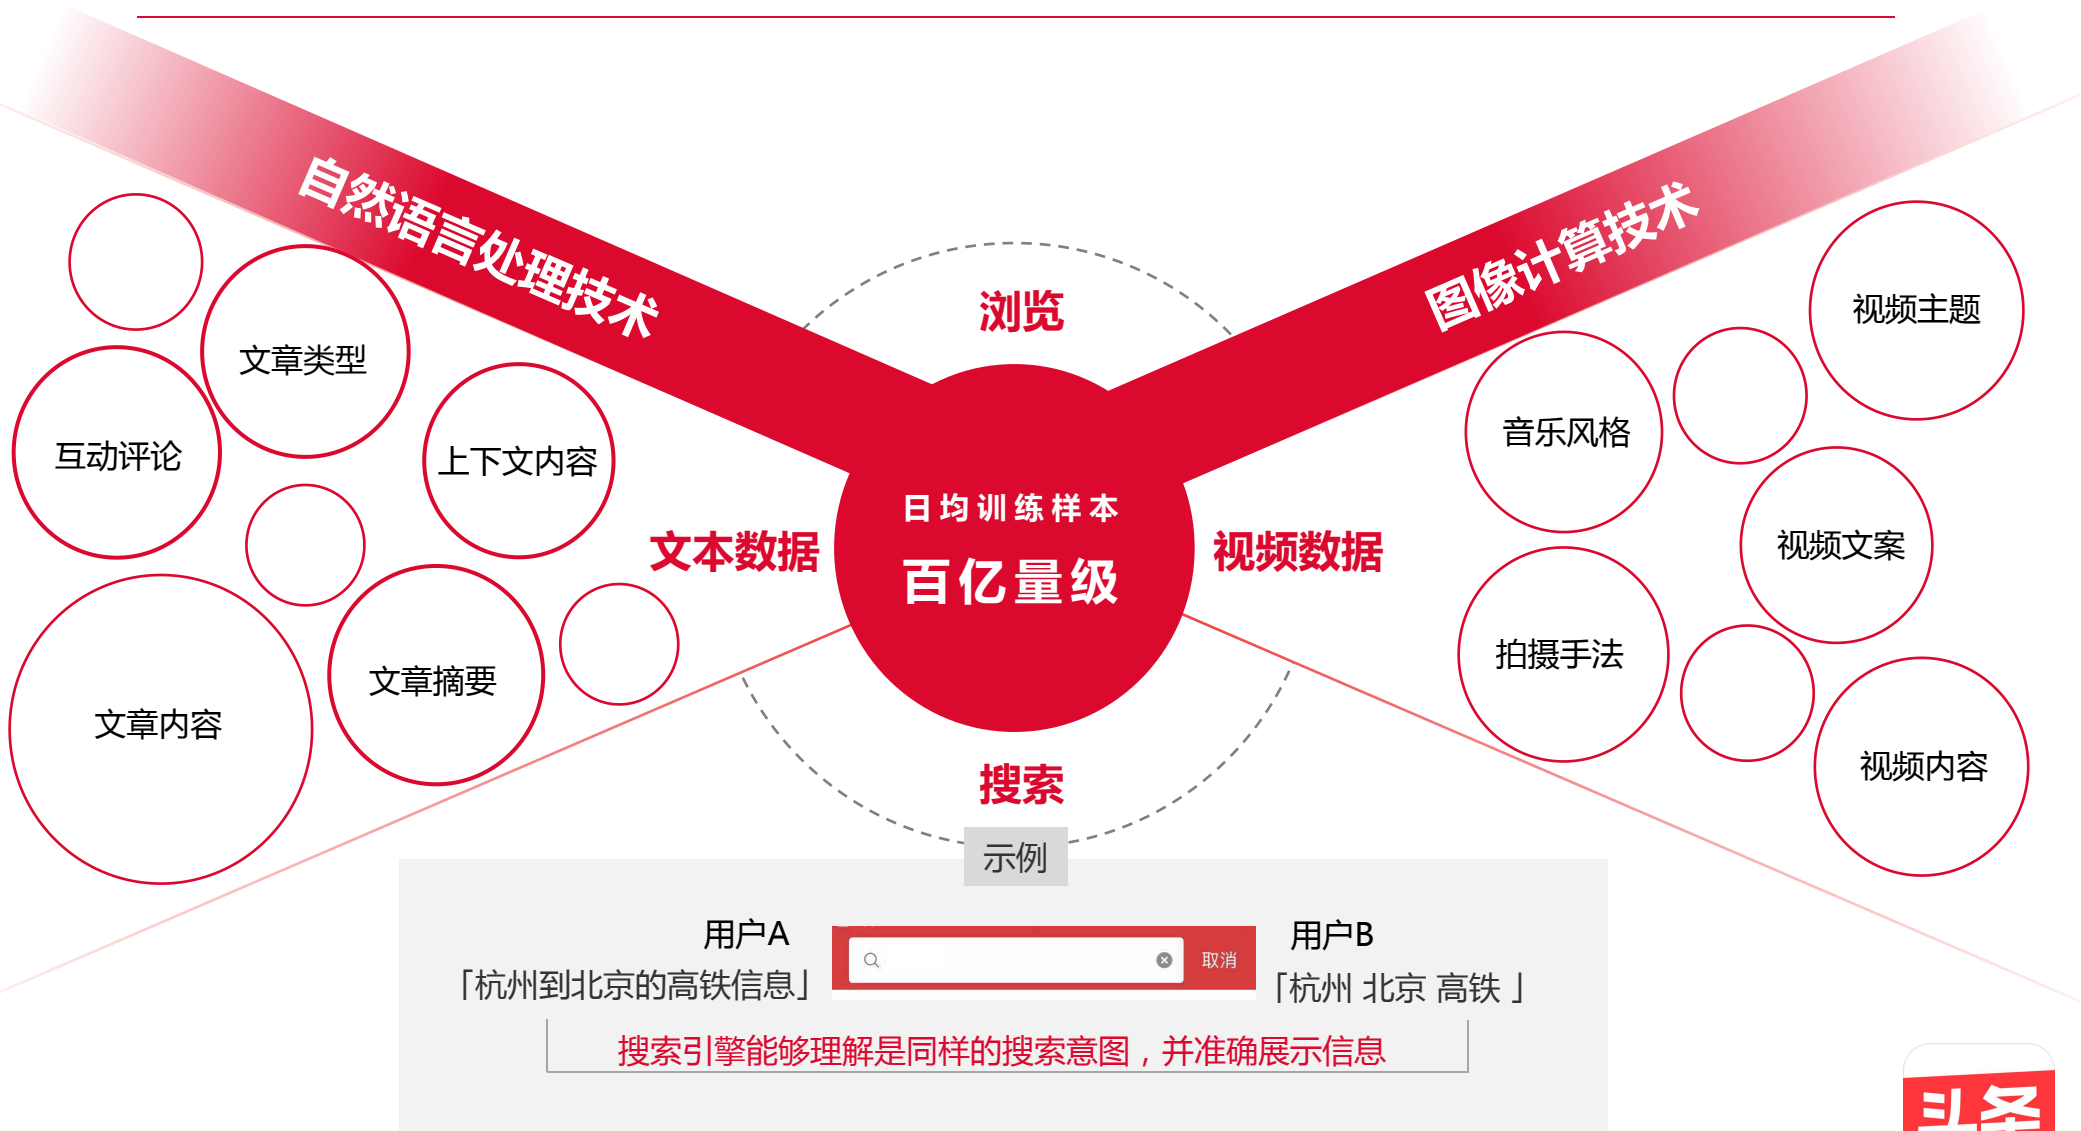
自然语言处理技术

图像计算技术

文章类型

互动评论

上下文内容

文章内容

文章摘要

浏览

文本数据

日均训练样本

百亿量级

视频数据

搜索

视频主题

音乐风格

视频文案

拍摄手法

视频内容

示例

用户A
「杭州到北京的高铁信息」

取消

用户B
「杭州 北京 高铁 」

搜索引擎能够理解是同样的搜索意图，并准确展示信息

头条